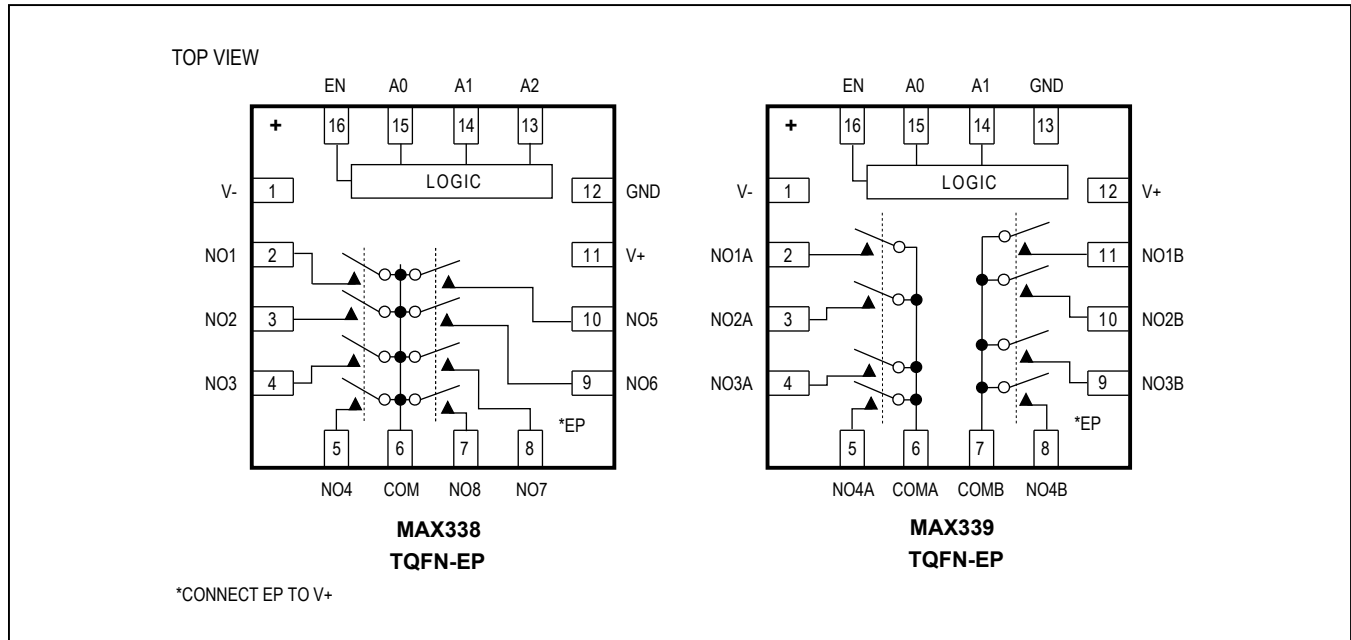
TOP VIEW

EN A0 A1 A2

+ 16 15 14 13

LOGIC

V- 1 12 GND

NO1 2 11 V+

NO2 3 10 NO5

NO3 4 9 NO6

*EP

5 6 7 8

NO4 COM NO8 NO7

**MAX338**
**TQFN-EP**

EN A0 A1 GND

+ 16 15 14 13

LOGIC

V- 1 12 V+

NO1A 2 11 NO1B

NO2A 3 10 NO2B

NO3A 4 9 NO3B

*EP

5 6 7 8

NO4A COMA COMB NO4B

**MAX339**
**TQFN-EP**

*CONNECT EP TO V+